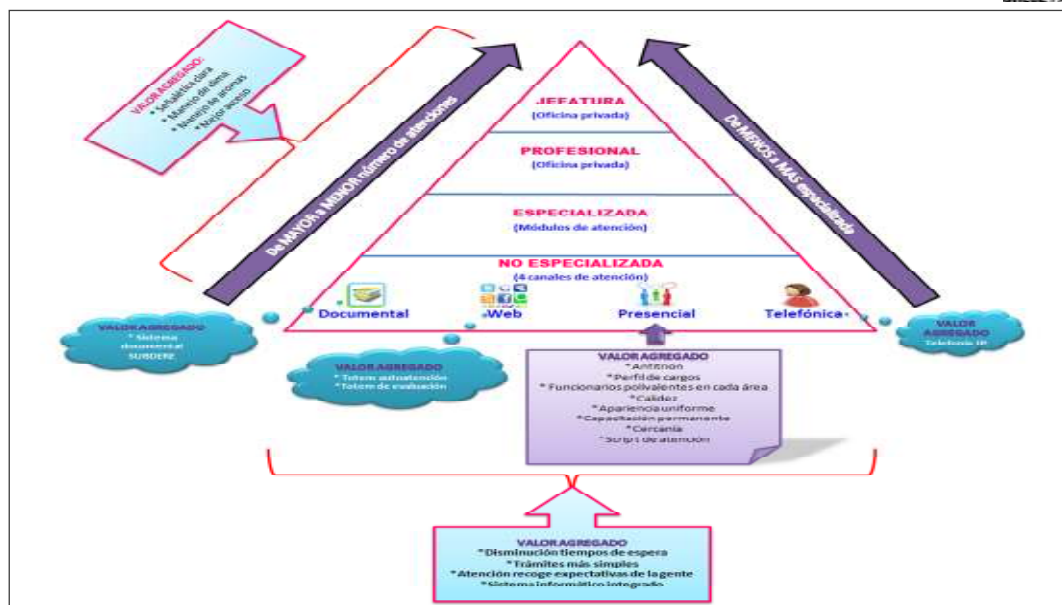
VALOR AGREGADO:
* Señalética clara
* Manejo de data
* Número de atenciones
* Mejor acceso

JEFATURA
(Oficina privada)

PROFESIONAL
(Oficina privada)

ESPECIALIZADA
(Módulos de atención)

NO ESPECIALIZADA
(4 canales de atención)

De MAYOR a MENOR número de atenciones

De MENOS a MAS especialización

Documental
Web
Presencial
Telefónica

VALOR AGREGADO
* Sistema documental SUBDERE

VALOR AGREGADO
Telefonía IP

VALOR AGREGADO
* Totem autoatención
* Totem de evaluación

VALOR AGREGADO
* Antifirion
* Perfil de cargos
* Funcionarios polivalentes en cada área
* Calidez
* Apariencia uniforme
* Capacitación permanente
* Cercanía
* Script de atención

VALOR AGREGADO
* Disminución tiempos de espera
* Trámites más simples
* Atención recoge expectativas de la gente
* Sistema informático integrado